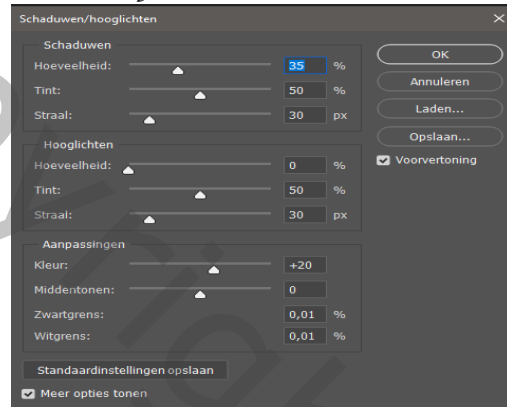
Schaduwen/hooglichten

Schaduwen
Hoeveelheid: 35 %
Tint: 50 %
Straal: 30 px

Hooglichten
Hoeveelheid: 0 %
Tint: 50 %
Straal: 30 px

Aanpassingen
Kleur: +20
Middentonen: 0
Zwartgrens: 0,01 %
Witgrens: 0,01 %

Standaardinstellingen opslaan
Meer opties tonen

OK
Annuleren
Laden...
Opslaan...
Voorvertoning